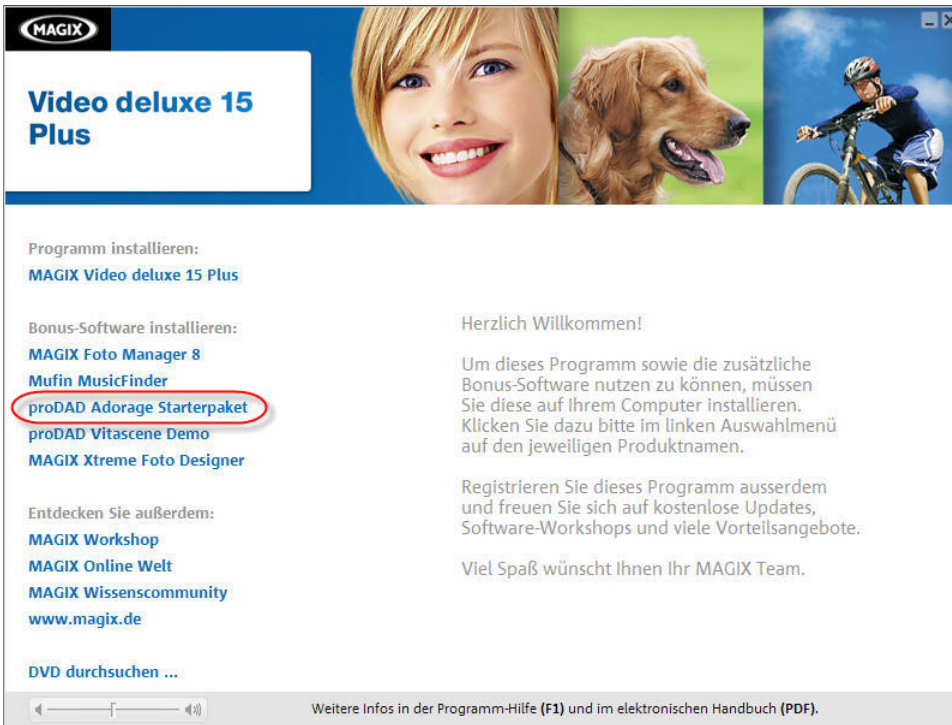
MAGIX

Video deluxe 15 Plus

Programm installieren:
MAGIX Video deluxe 15 Plus

Bonus-Software installieren:
MAGIX Foto Manager 8
Mufin MusicFinder
proDAD Adorage Starterpaket
proDAD Vitascene Demo
MAGIX Xtreme Foto Designer

Entdecken Sie außerdem:
MAGIX Workshop
MAGIX Online Welt
MAGIX Wissenscommunity
www.magix.de

DVD durchsuchen ...

Herzlich Willkommen!

Um dieses Programm sowie die zusätzliche Bonus-Software nutzen zu können, müssen Sie diese auf Ihrem Computer installieren. Klicken Sie dazu bitte im linken Auswahlmenü auf den jeweiligen Produktnamen.

Registrieren Sie dieses Programm ausserdem und freuen Sie sich auf kostenlose Updates, Software-Workshops und viele Vorteilsangebote.

Viel Spaß wünscht Ihnen Ihr MAGIX Team.

Weitere Infos in der Programm-Hilfe (F1) und im elektronischen Handbuch (PDF).